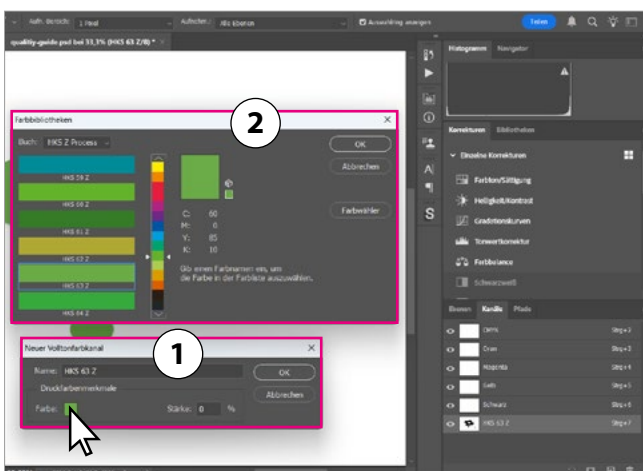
Aufn.-Bereich: 1 Pixel
Aufnehmen: Alle Ebenen
Auswahlring anzeigen
Teilen

quality-guide.psd bei 33,3% (HKS 63 Z/8) *

Histogramm
Navigator

Korrekturen
Bibliotheken
Einzelne Korrekturen
Farbton/Sättigung
Helligkeit/Kontrast
Gradationskurven
Tonwertkorrektur
Farbbalance
Schwarzweiß

Ebenen
Kanäle
Pfade

CMYK
Strg+2
Cyan
Strg+3
Magenta
Strg+4
Gelb
Strg+5
Schwarz
Strg+6
HKS 63 Z
Strg+7

2

Farbbibliotheken

Buch: HKS Z Process

HKS 59 Z
HKS 60 Z
HKS 61 Z
HKS 62 Z
HKS 63 Z
HKS 64 Z

OK
Abbrechen
Farbwähler

C: 60
M: 0
Y: 85
K: 10

Gib einen Farbnamen ein, um die Farbe in der Farbliste auszuwählen.

1

Neuer Volltonfarbkanal

Name: HKS 63 Z
Druckfarbenmerkmale
Farbe:
Stärke: 0 %

OK
Abbrechen